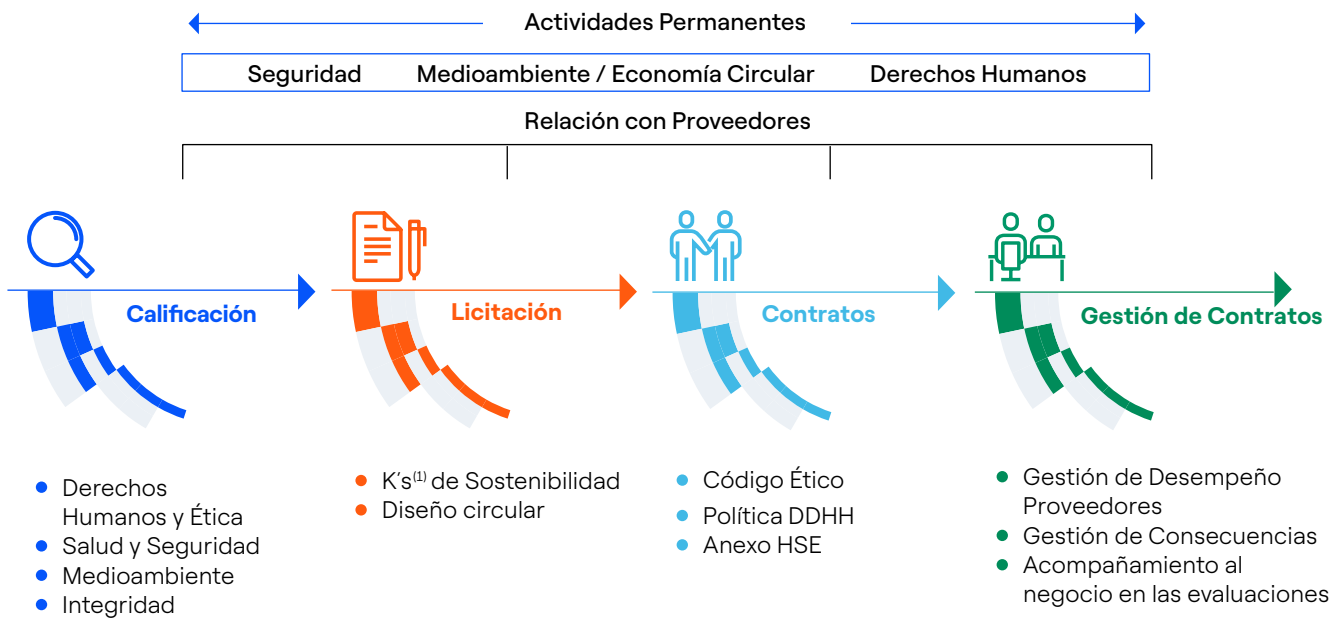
Actividades Permanentes

Seguridad Medioambiente / Economía Circular Derechos Humanos

Relación con Proveedores

Calificación

Licitación

Contratos

Gestión de Contratos

- Derechos Humanos y Ética
- Salud y Seguridad
- Medioambiente
- Integridad

- K's$^{(1)}$ de Sostenibilidad
- Diseño circular

- Código Ético
- Política DDHH
- Anexo HSE

- Gestión de Desempeño Proveedores
- Gestión de Consecuencias
- Acompañamiento al negocio en las evaluaciones